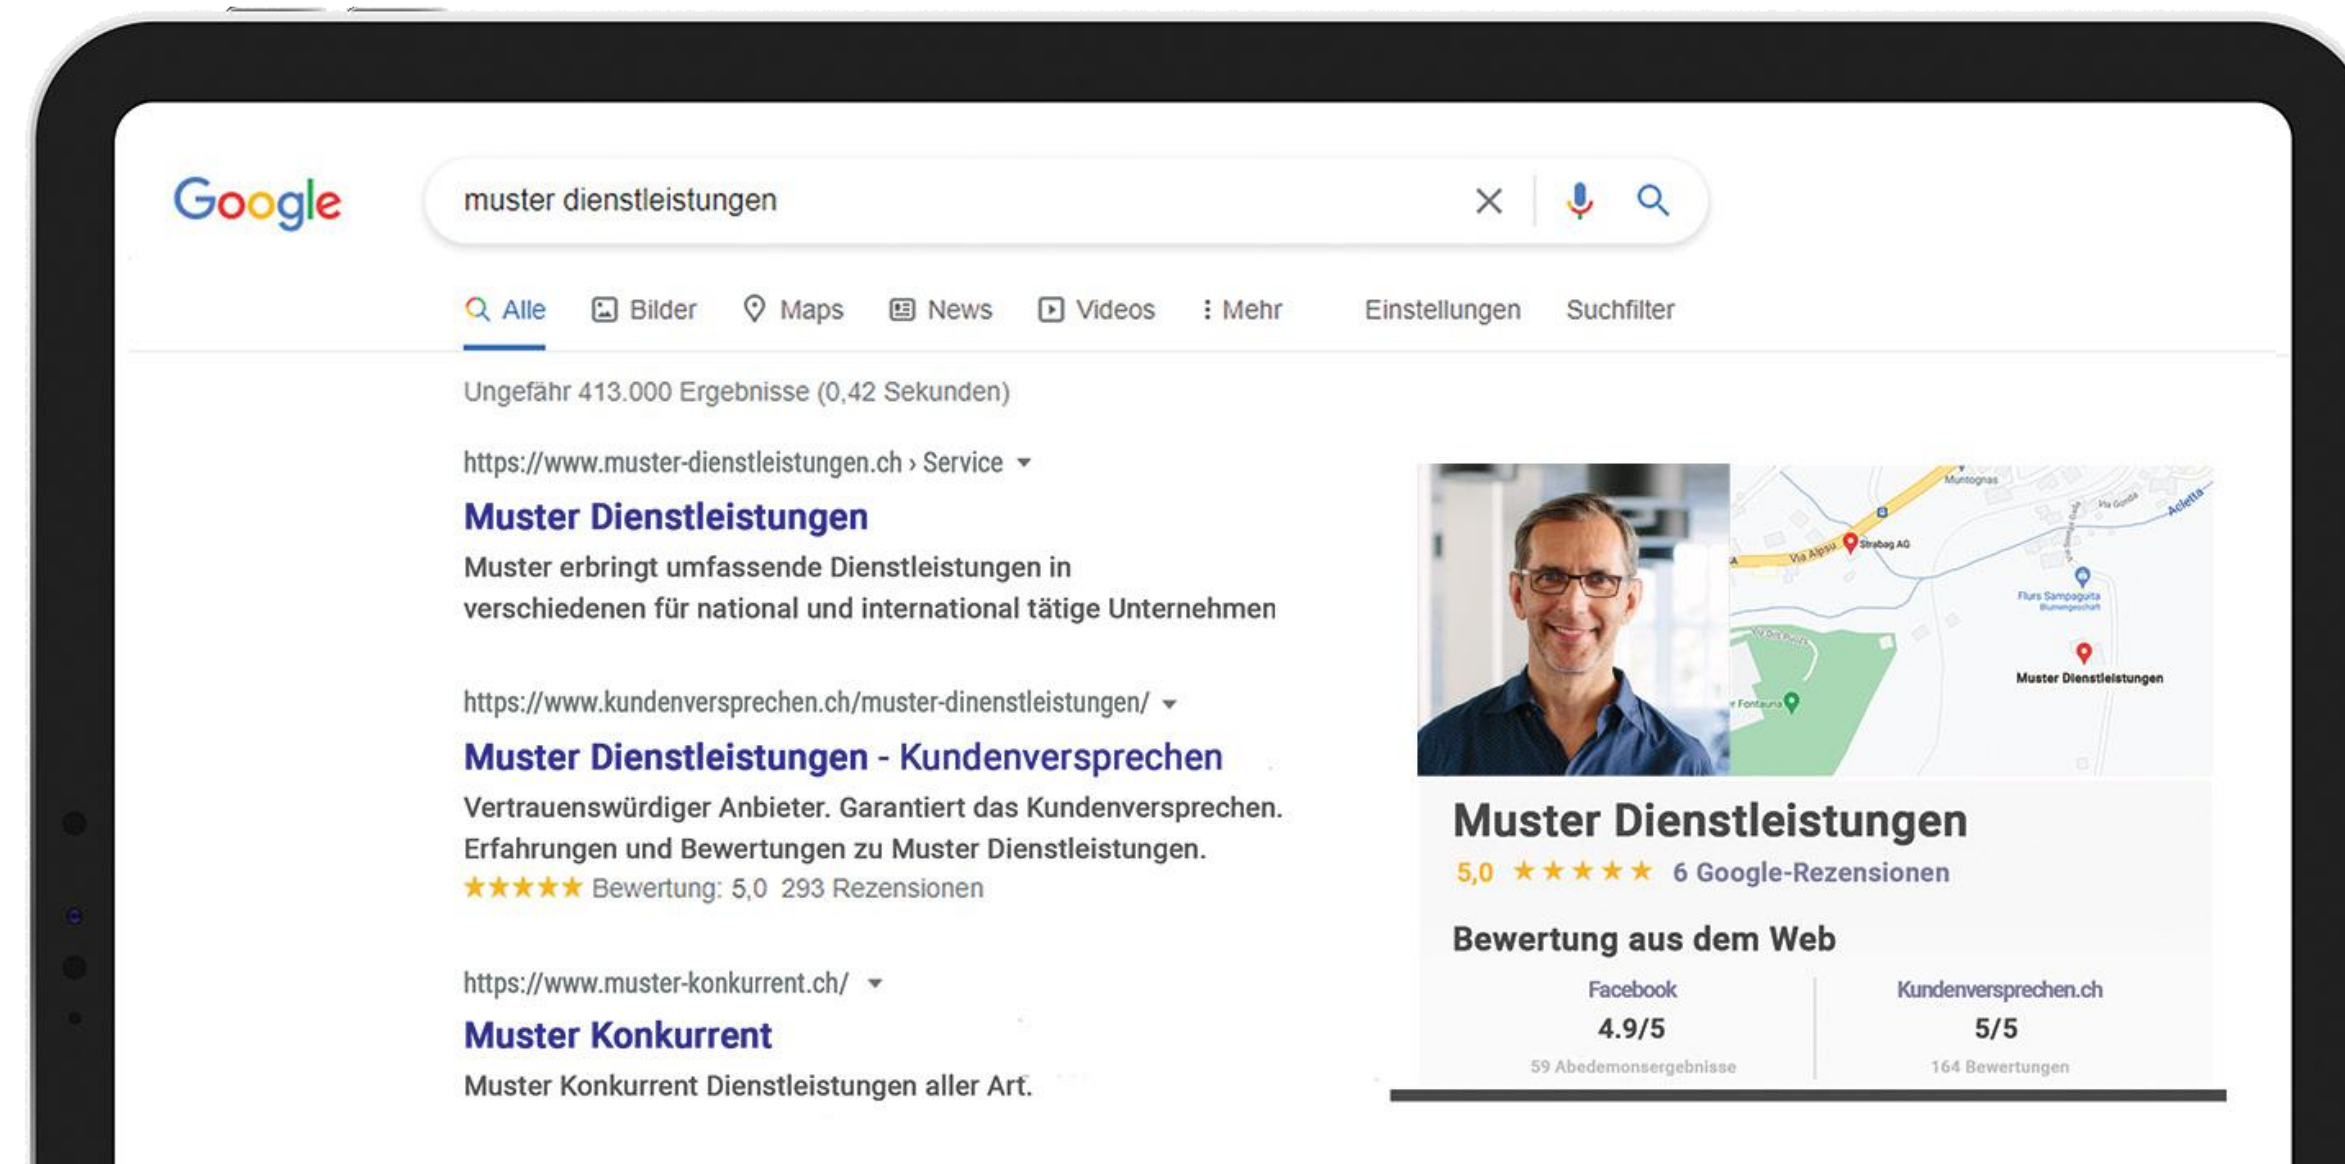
Google

muster dienstleistungen

Alle Bilder Maps News Videos Mehr Einstellungen Suchfilter

Ungefähr 413.000 Ergebnisse (0,42 Sekunden)

https://www.muster-dienstleistungen.ch › Service

Muster Dienstleistungen

Muster erbringt umfassende Dienstleistungen in verschiedenen für national und international tätige Unternehmen

https://www.kundenversprechen.ch/muster-dinenstleistungen/

Muster Dienstleistungen - Kundenversprechen

Vertrauenswürdiger Anbieter. Garantiert das Kundenversprechen. Erfahrungen und Bewertungen zu Muster Dienstleistungen.
★★★★★ Bewertung: 5,0 293 Rezensionen

https://www.muster-konkurrent.ch/

Muster Konkurrent

Muster Konkurrent Dienstleistungen aller Art.

Muntognas
Via Alpsu
Strabag AG
Flurs Sampaguita
Fontauna
Muster Dienstleistungen

Muster Dienstleistungen
5,0 ★★★★★ 6 Google-Rezensionen

Bewertung aus dem Web

| Facebook | Kundenversprechen.ch |
|---|---|
| 4.9/5 | 5/5 |
| 59 Abedemonsergebnisse | 164 Bewertungen |